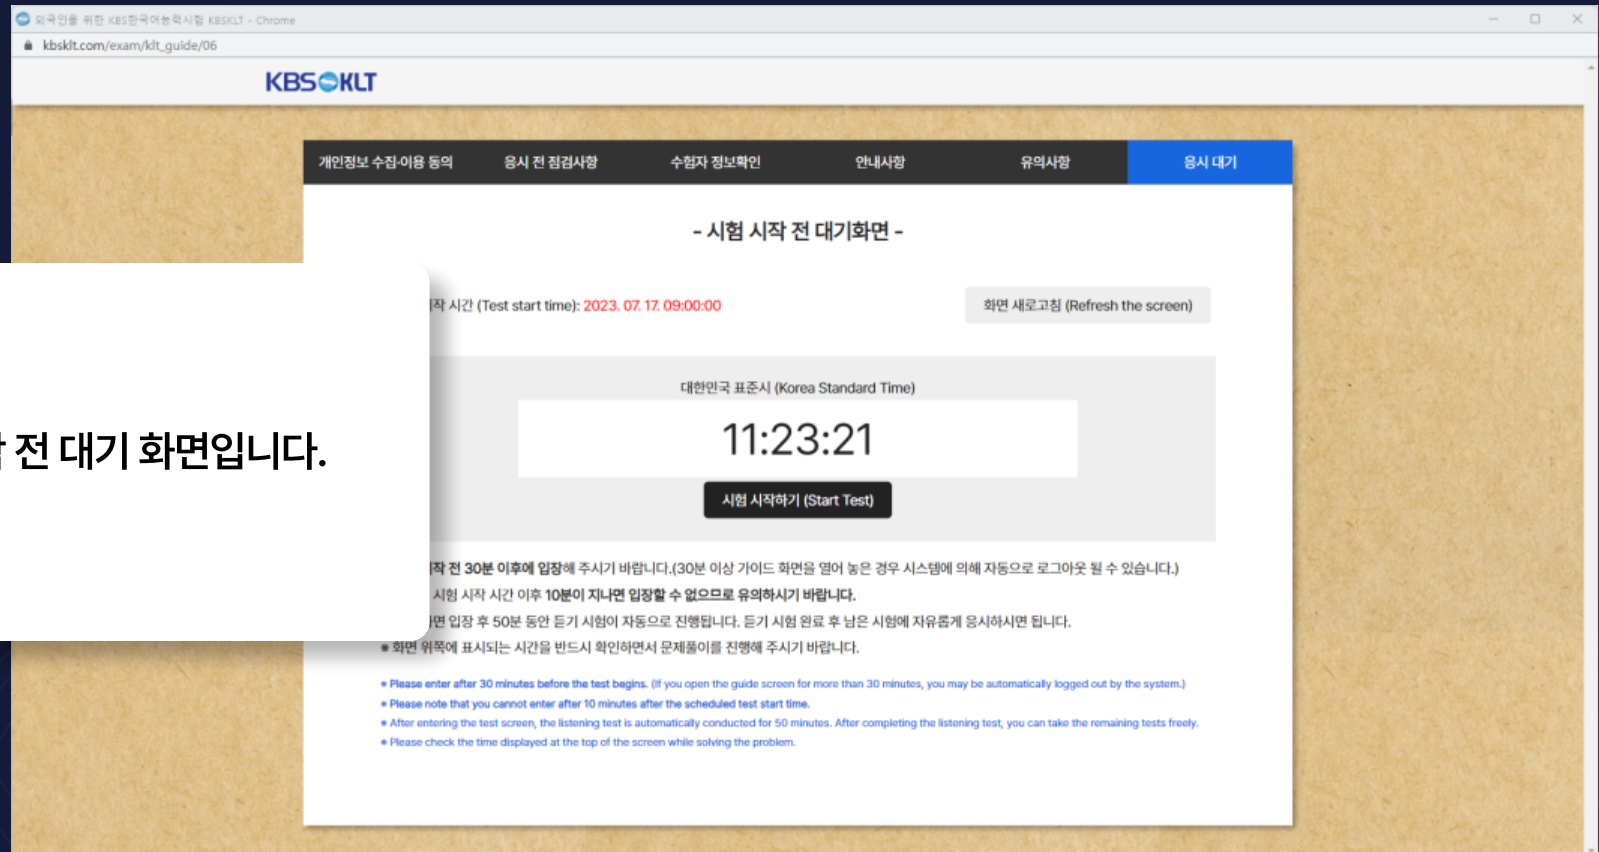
외국인을 위한 KBS한국어능력시험 KBSKLT - Chrome

kbsklt.com/exam/klt_guide/06

KBS KLT

| 개인정보 수집·이용 동의 | 응시 전 점검사항 | 수험자 정보확인 | 안내사항 | 유의사항 | 응시 대기 |
|---|---|---|---|---|---|

- 시험 시작 전 대기화면 -

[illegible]작 시간 (Test start time): 2023. 07. 17. 09:00:00

화면 새로고침 (Refresh the screen)

대한민국 표준시 (Korea Standard Time)

11:23:21

시험 시작하기 (Start Test)

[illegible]작 전 30분 이후에 입장해 주시기 바랍니다.(30분 이상 가이드 화면을 열어 놓은 경우 시스템에 의해 자동으로 로그아웃 될 수 있습니다.)

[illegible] 시험 시작 시간 이후 10분이 지나면 입장할 수 없으므로 유의하시기 바랍니다.

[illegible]면 입장 후 50분 동안 듣기 시험이 자동으로 진행됩니다. 듣기 시험 완료 후 남은 시험에 자유롭게 응시하시면 됩니다.

● 화면 위쪽에 표시되는 시간을 반드시 확인하면서 문제풀이를 진행해 주시기 바랍니다.

● Please enter after 30 minutes before the test begins. (If you open the guide screen for more than 30 minutes, you may be automatically logged out by the system.)
● Please note that you cannot enter after 10 minutes after the scheduled test start time.
● After entering the test screen, the listening test is automatically conducted for 50 minutes. After completing the listening test, you can take the remaining tests freely.
● Please check the time displayed at the top of the screen while solving the problem.

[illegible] 전 대기 화면입니다.